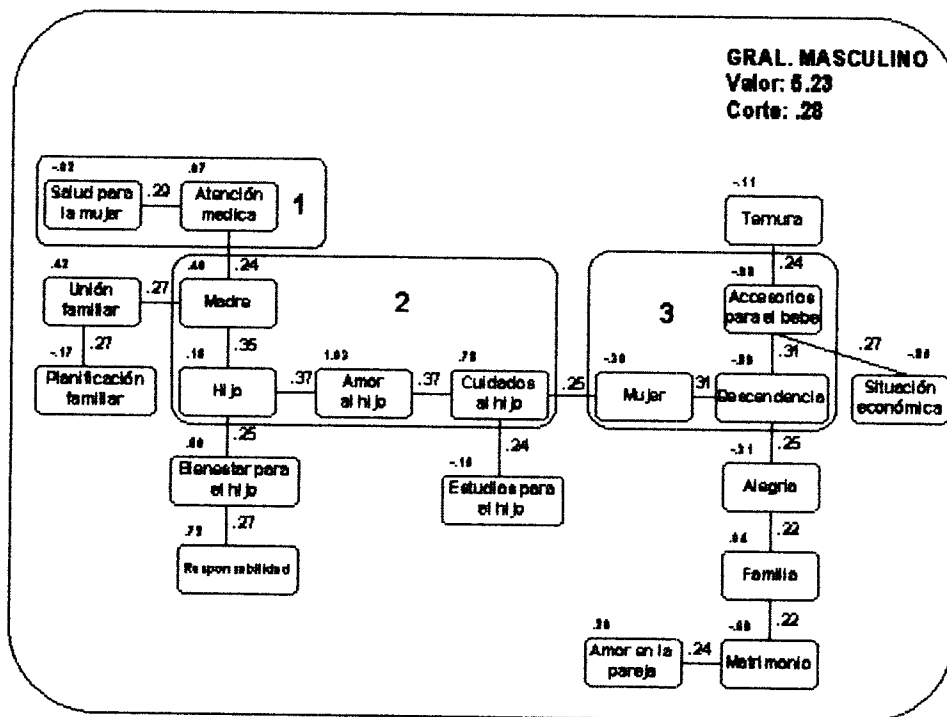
GRAL. MASCULINO
Valor: 5.23
Corte: .28

1

-.02
Salud para la mujer

.22

.07
Atención medica

.24

.42
Unión familiar

.27

.40
Madre

2

-.17

.27

Planificación familiar

.16

.35

Hijo

.37

1.03
Amor al hijo

.37

.78
Cuidados al hijo

.25

.25

.60
Bienestar para el hijo

.24

-.10
Estudios para el hijo

.27

.72
Responsabilidad

-.11
Ternura

.24

3

-.08
Accesorios para el bebe

.31

.27

-.08
Situación económica

-.30
Mujer

.31

-.08
Descendencia

.25

-.31
Alegria

.22

.04
Familia

.22

.20
Amor en la pareja

.24

-.40
Matrimonio